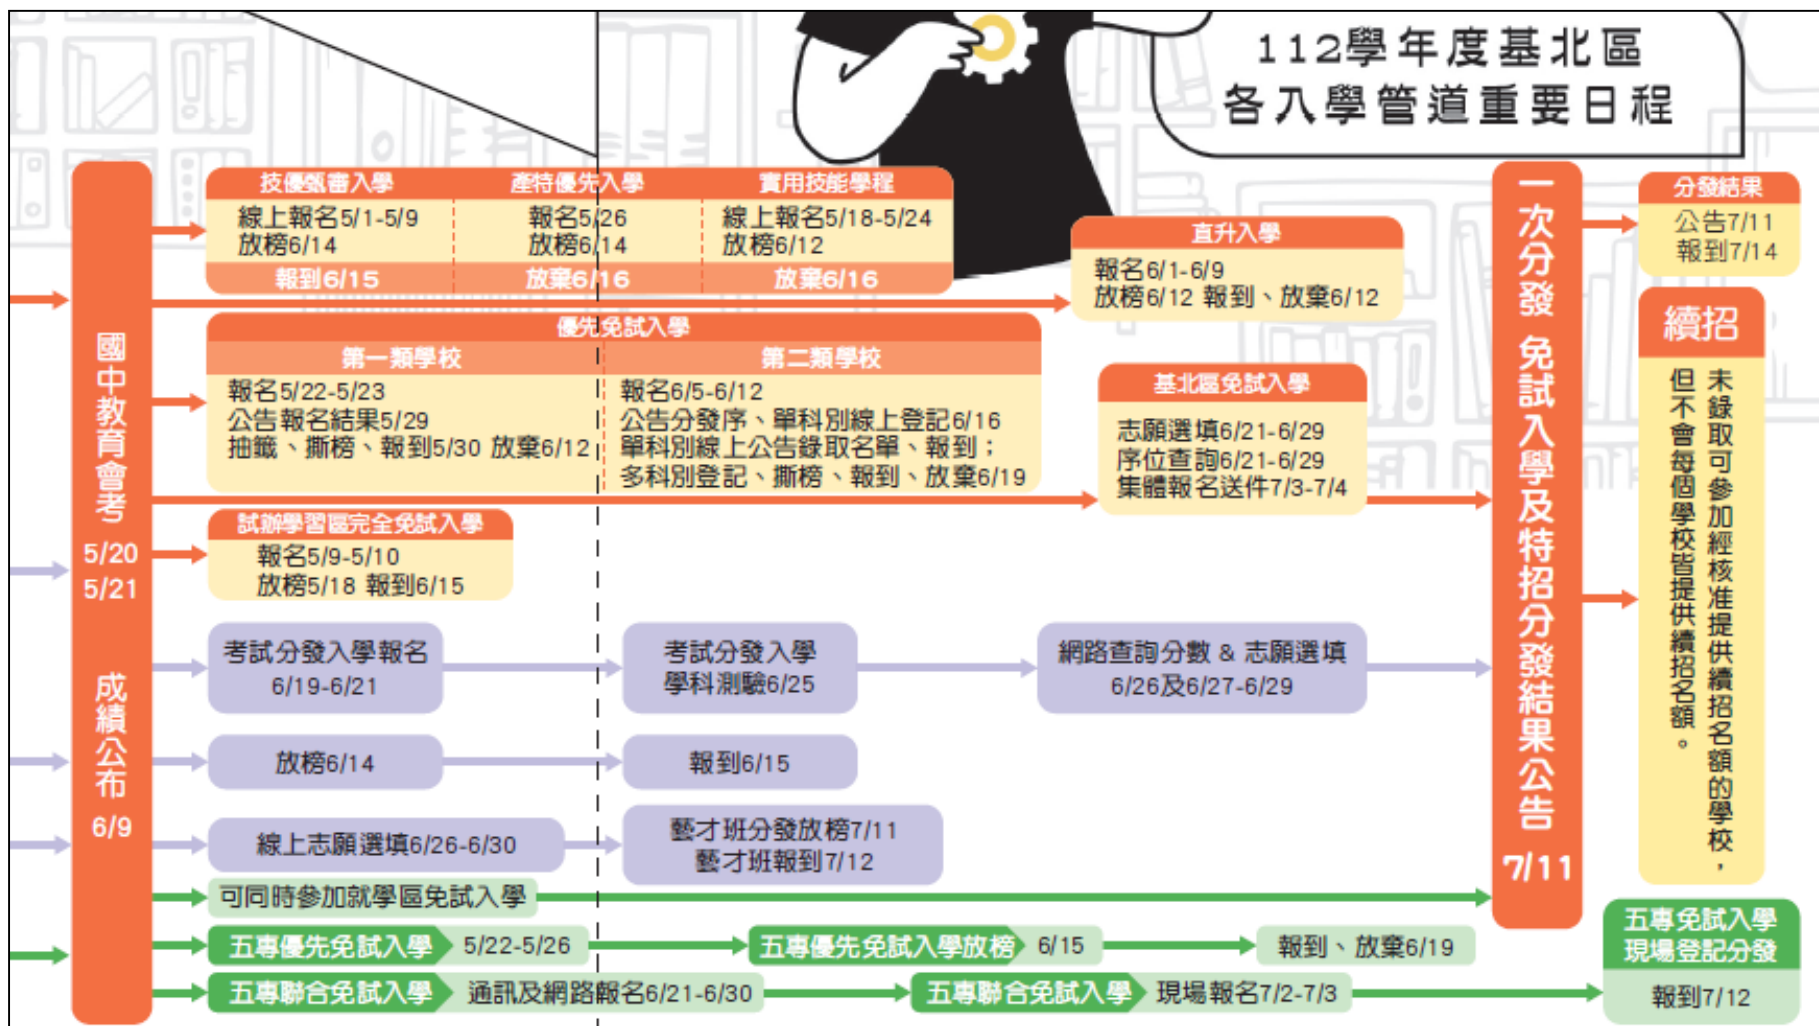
112學年度基北區
各入學管道重要日程

國中教育會考
5/20
5/21
成績公布
6/9

技優甄審入學
線上報名5/1-5/9
放榜6/14
報到6/15

產特優先入學
報名5/26
放榜6/14
放棄6/16

實用技能學程
線上報名5/18-5/24
放榜6/12
放棄6/16

直升入學
報名6/1-6/9
放榜6/12 報到、放棄6/12

優先免試入學
第一類學校
報名5/22-5/23
公告報名結果5/29
抽籤、撕榜、報到5/30 放棄6/12

第二類學校
報名6/5-6/12
公告分發序、單科別線上登記6/16
單科別線上公告錄取名單、報到；
多科別登記、撕榜、報到、放棄6/19

基北區免試入學
志願選填6/21-6/29
序位查詢6/21-6/29
集體報名送件7/3-7/4

試辦學習區完全免試入學
報名5/9-5/10
放榜5/18 報到6/15

考試分發入學報名
6/19-6/21

考試分發入學
學科測驗6/25

網路查詢分數 & 志願選填
6/26及6/27-6/29

放榜6/14

報到6/15

線上志願選填6/26-6/30

藝才班分發放榜7/11
藝才班報到7/12

可同時參加就學區免試入學

五專優先免試入學 5/22-5/26
五專優先免試入學放榜 6/15
報到、放棄6/19

五專聯合免試入學 通訊及網路報名6/21-6/30
五專聯合免試入學 現場報名7/2-7/3

一次分發免試入學及特招分發結果公告
7/11

分發結果
公告7/11
報到7/14

續招
未錄取可參加經核准提供續招名額的學校，但不會每個學校皆提供續招名額。

五專免試入學
現場登記分發
報到7/12